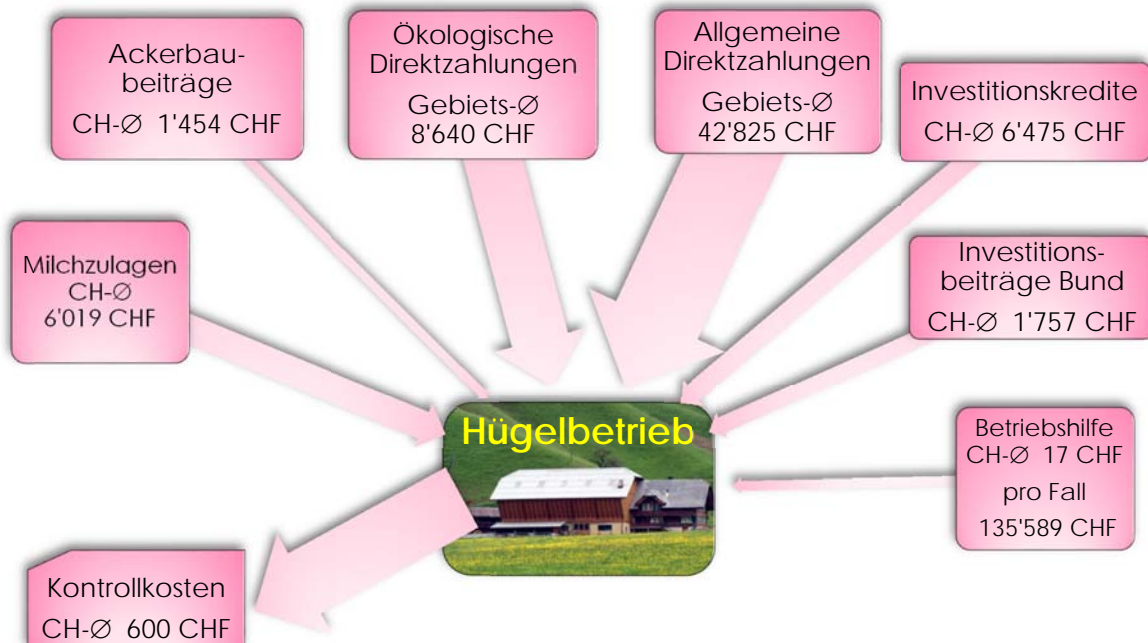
Ackerbaubeiträge
CH-Ø 1'454 CHF

Ökologische Direktzahlungen
Gebiets-Ø
8'640 CHF

Allgemeine Direktzahlungen
Gebiets-Ø
42'825 CHF

Investitionskredite
CH-Ø 6'475 CHF

Milchzulagen
CH-Ø
6'019 CHF

Investitionsbeiträge Bund
CH-Ø 1'757 CHF

Hügelbetrieb

Betriebshilfe
CH-Ø 17 CHF
pro Fall
135'589 CHF

Kontrollkosten
CH-Ø 600 CHF